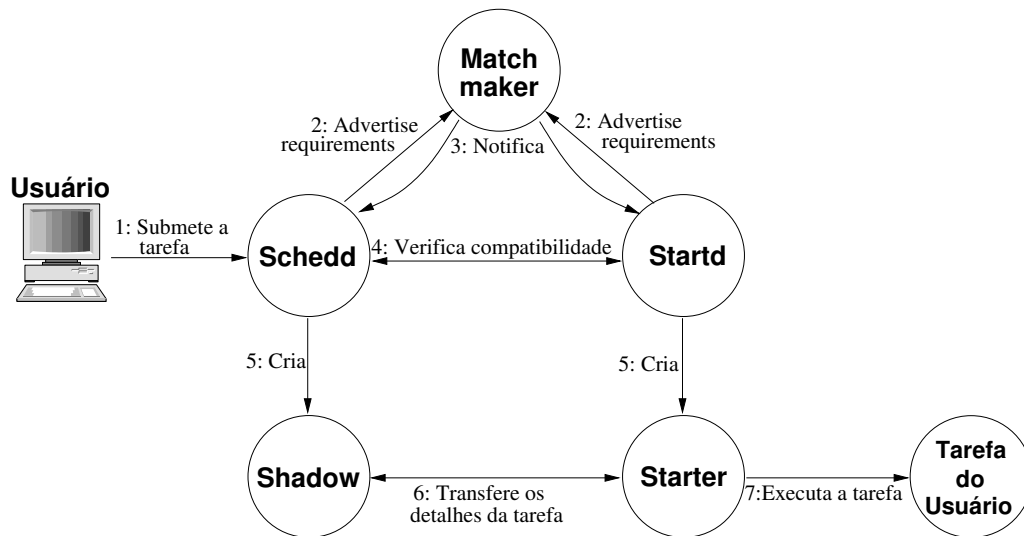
Match maker

2: Advertise requirements

3: Notifica

2: Advertise requirements

Usuário

1: Submete a tarefa

Schedd

4: Verifica compatibilidade

Startd

5: Cria

5: Cria

Shadow

6: Transfere os detalhes da tarefa

Starter

7:Executa a tarefa

Tarefa do Usuário